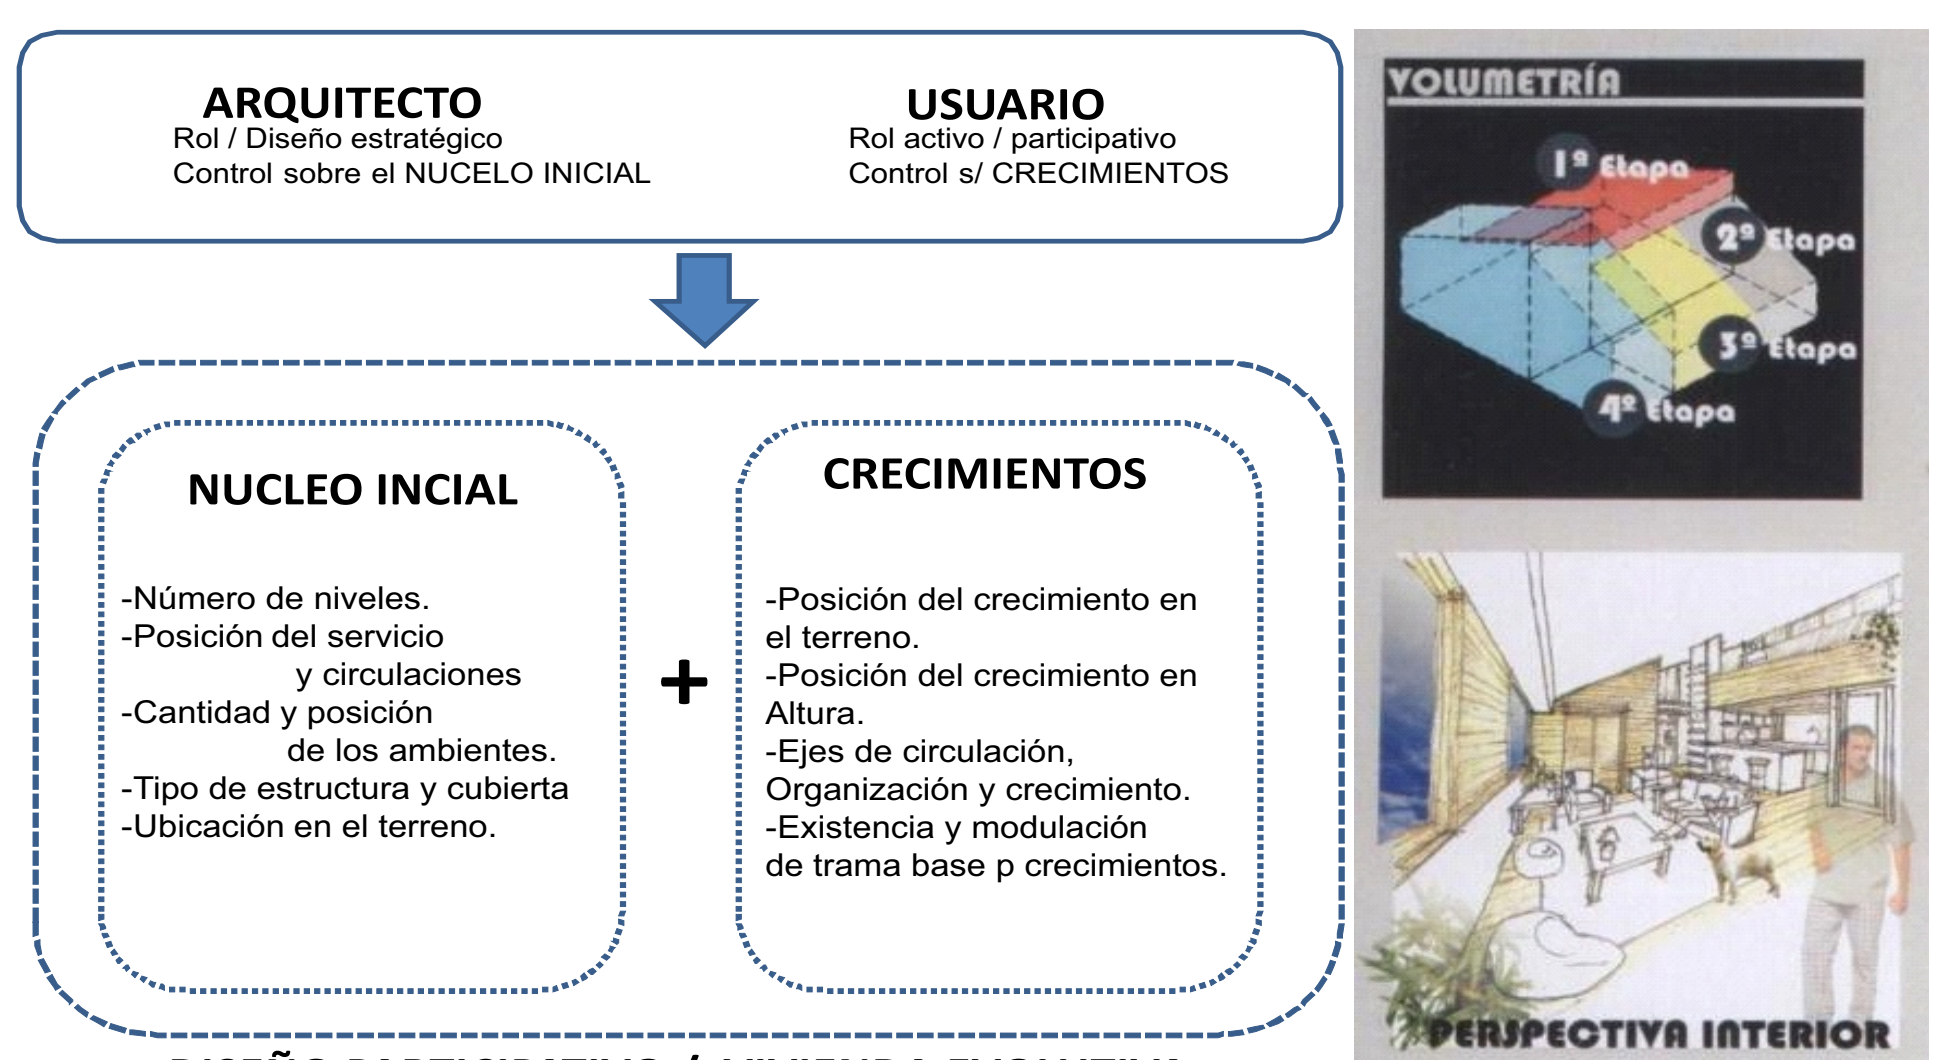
ARQUITECTO
Rol / Diseño estratégico
Control sobre el NUCELO INICIAL

USUARIO
Rol activo / participativo
Control s/ CRECIMIENTOS

NUCLEO INCIAL

-Número de niveles.
-Posición del servicio y circulaciones
-Cantidad y posición de los ambientes.
-Tipo de estructura y cubierta
-Ubicación en el terreno.

+

CRECIMIENTOS

-Posición del crecimiento en el terreno.
-Posición del crecimiento en Altura.
-Ejes de circulación, Organización y crecimiento.
-Existencia y modulación de trama base p crecimientos.

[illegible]

VOLUMETRÍA
1ª Etapa
2ª Etapa
3ª Etapa
4ª Etapa

PERSPECTIVA INTERIOR